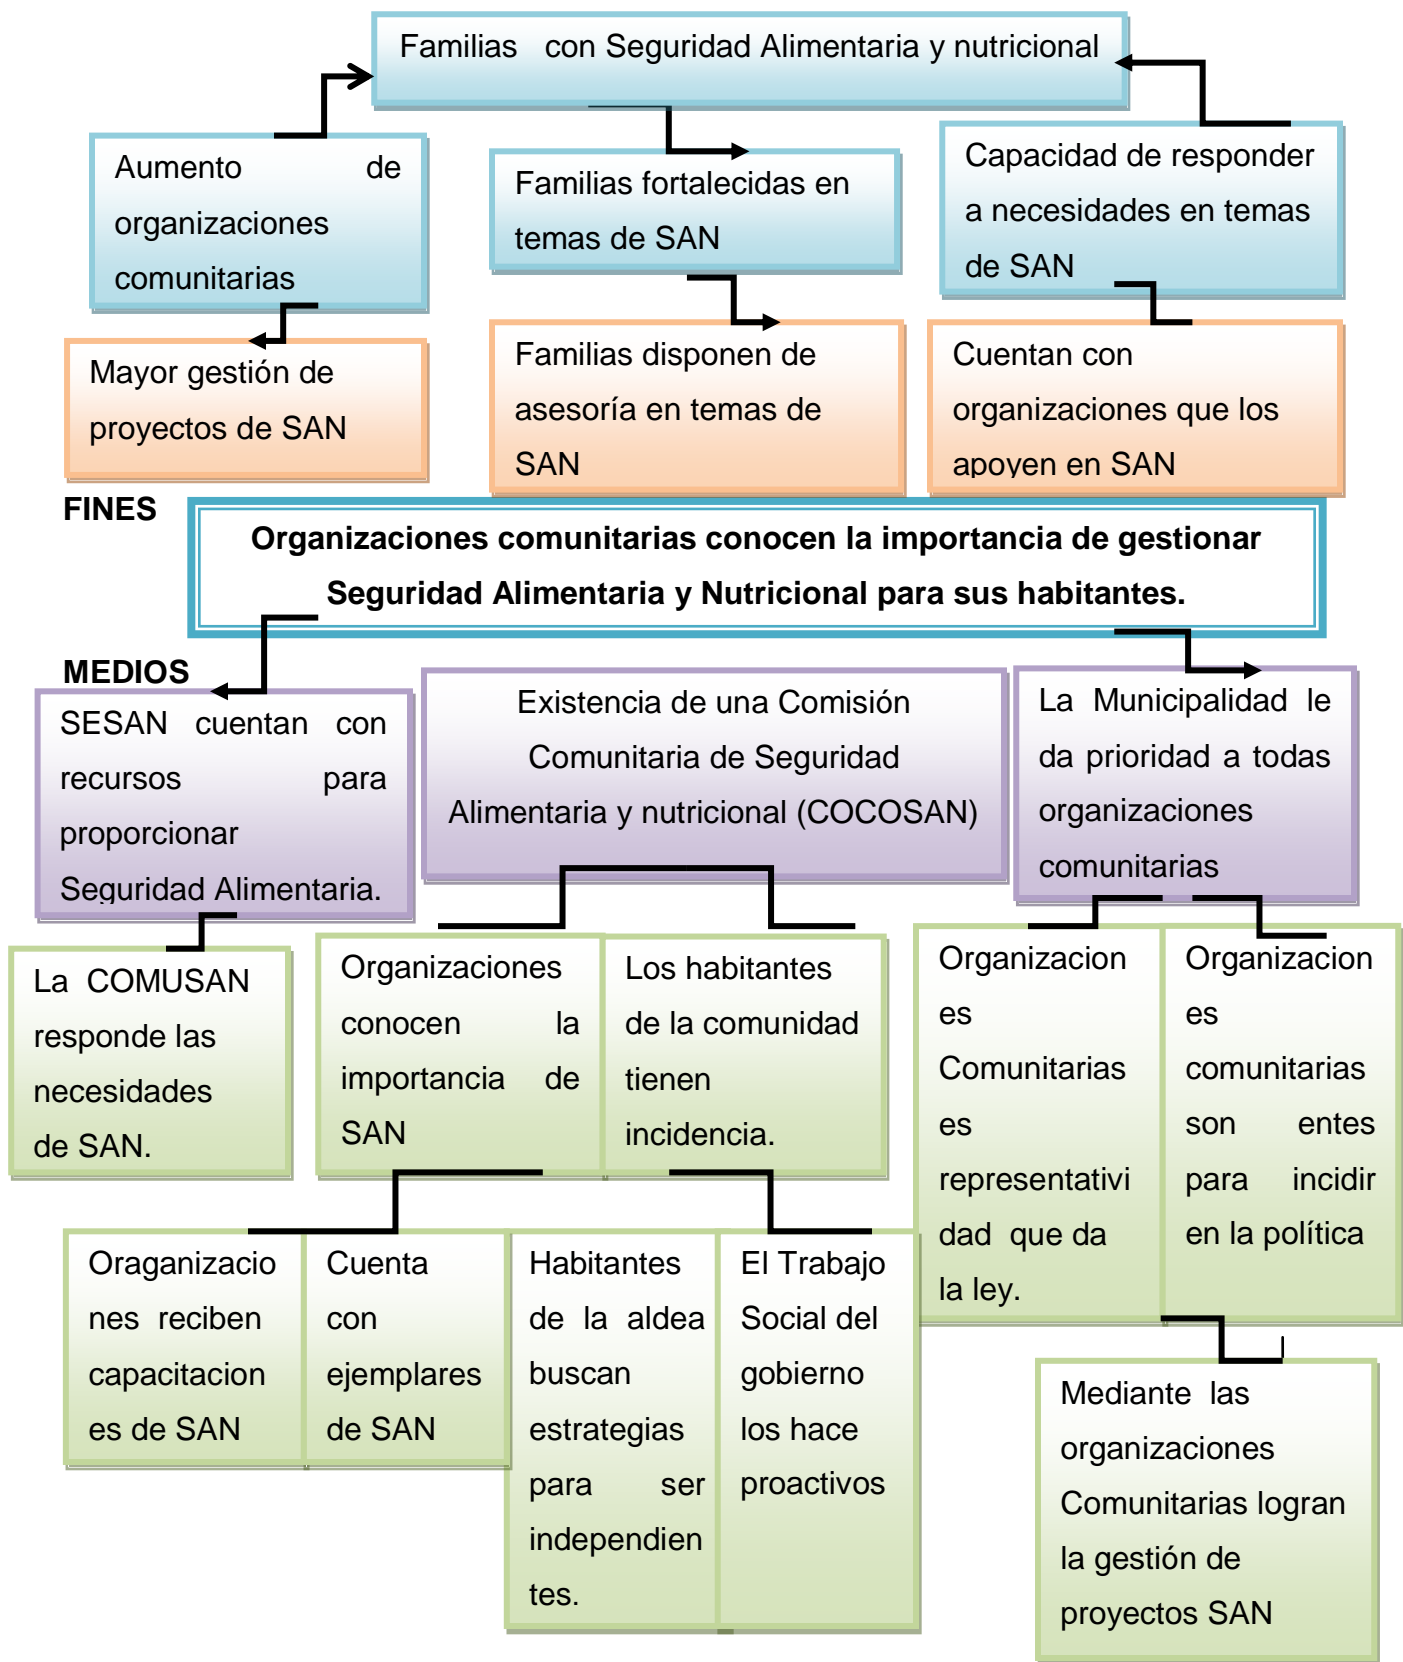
Familias con Seguridad Alimentaria y nutricional

Aumento de organizaciones comunitarias

Familias fortalecidas en temas de SAN

Capacidad de responder a necesidades en temas de SAN

Mayor gestión de proyectos de SAN

Familias disponen de asesoría en temas de SAN

Cuentan con organizaciones que los apoyen en SAN

FINES

**Organizaciones comunitarias conocen la importancia de gestionar Seguridad Alimentaria y Nutricional para sus habitantes.**

MEDIOS

SESAN cuentan con recursos para proporcionar Seguridad Alimentaria.

Existencia de una Comisión Comunitaria de Seguridad Alimentaria y nutricional (COCOSAN)

La Municipalidad le da prioridad a todas organizaciones comunitarias

La COMUSAN responde las necesidades de SAN.

Organizaciones conocen la importancia de SAN

Los habitantes de la comunidad tienen incidencia.

Organizaciones Comunitarias es representatividad que da la ley.

Organizaciones comunitarias son entes para incidir en la política

Oraganizaciones reciben capacitaciones de SAN

Cuenta con ejemplares de SAN

Habitantes de la aldea buscan estrategias para ser independientes.

El Trabajo Social del gobierno los hace proactivos

Mediante las organizaciones Comunitarias logran la gestión de proyectos SAN